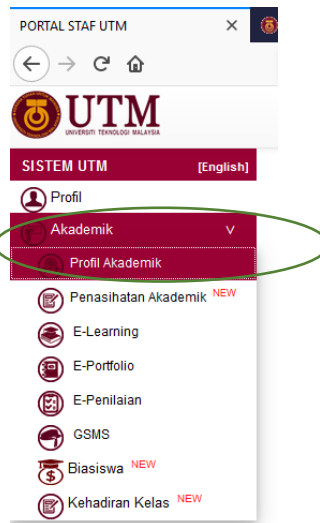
PORTAL STAF UTM ×

UTM
UNIVERSITI TEKNOLOGI MALAYSIA

SISTEM UTM [English]

Profil

Akademik V

Profil Akademik

Penasihatan Akademik NEW

E-Learning

E-Portfolio

E-Penilaian

GSMS

Biasiswa NEW

Kehadiran Kelas NEW